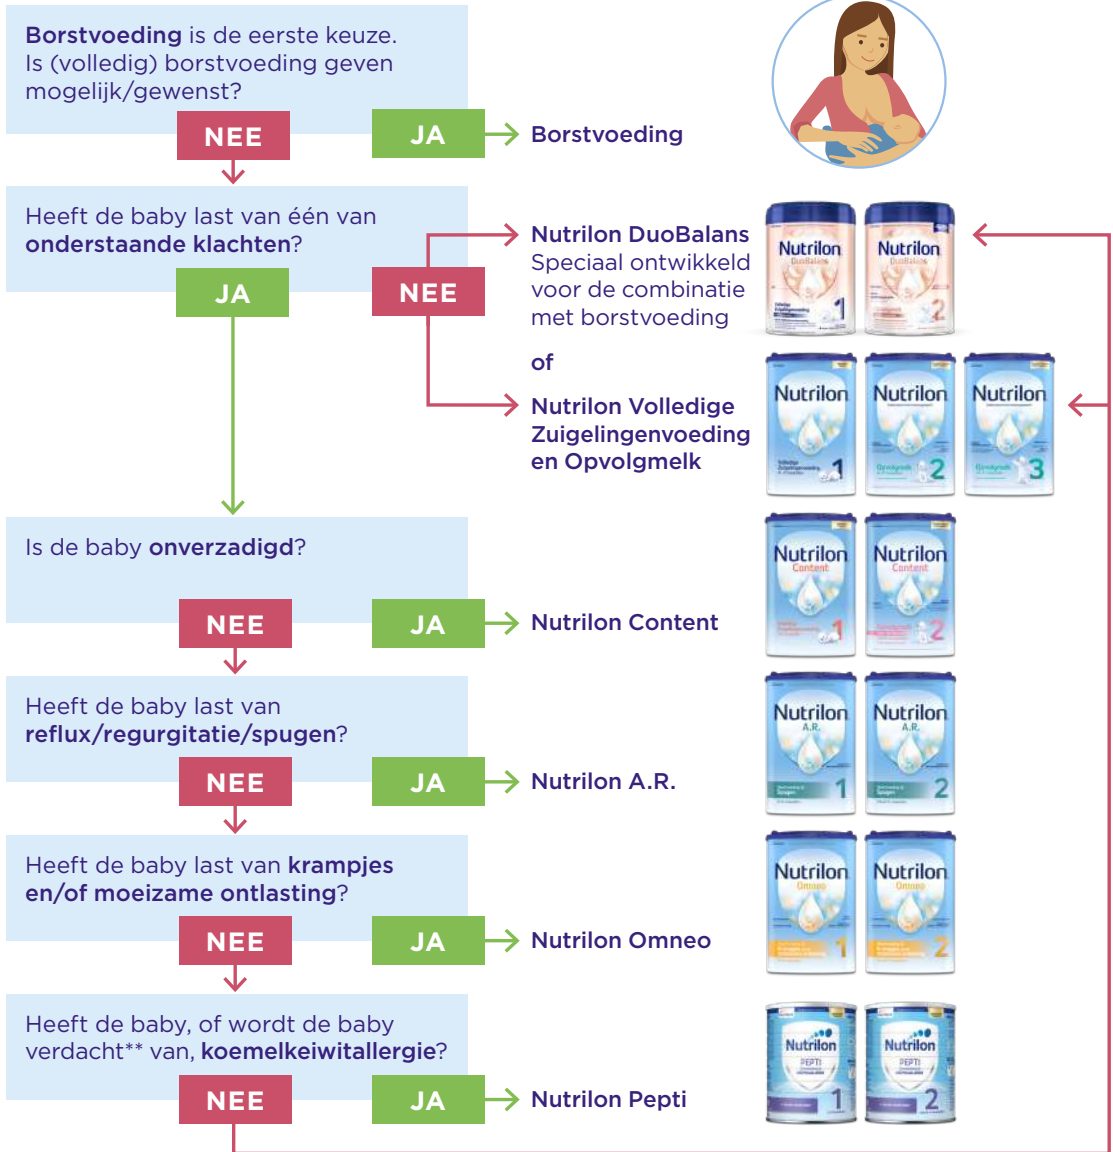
**Borstvoeding** is de eerste keuze. Is (volledig) borstvoeding geven mogelijk/gewenst?

NEE

JA

**Borstvoeding**

Heeft de baby last van één van **onderstaande klachten**?

JA

NEE

**Nutrilon DuoBalans**
Speciaal ontwikkeld voor de combinatie met borstvoeding

Nutrilon DuoBalans 1

Nutrilon DuoBalans 2

**of**

**Nutrilon Volledige Zuigelingenvoeding en Opvolgmelk**

Nutrilon 1

Nutrilon 2

Nutrilon 3

Is de baby **onverzadigd**?

NEE

JA

**Nutrilon Content**

Nutrilon Content 1

Nutrilon Content 2

Heeft de baby last van **reflux/regurgitatie/spugen**?

NEE

JA

**Nutrilon A.R.**

Nutrilon A.R. 1

Nutrilon A.R. 2

Heeft de baby last van **krampjes en/of moeizame ontlasting**?

NEE

JA

**Nutrilon Omneo**

Nutrilon Omneo 1

Nutrilon Omneo 2

Heeft de baby, of wordt de baby verdacht** van, **koemelkeiwitallergie**?

NEE

JA

**Nutrilon Pepti**

Nutrilon PEPTI 1

Nutrilon PEPTI 2